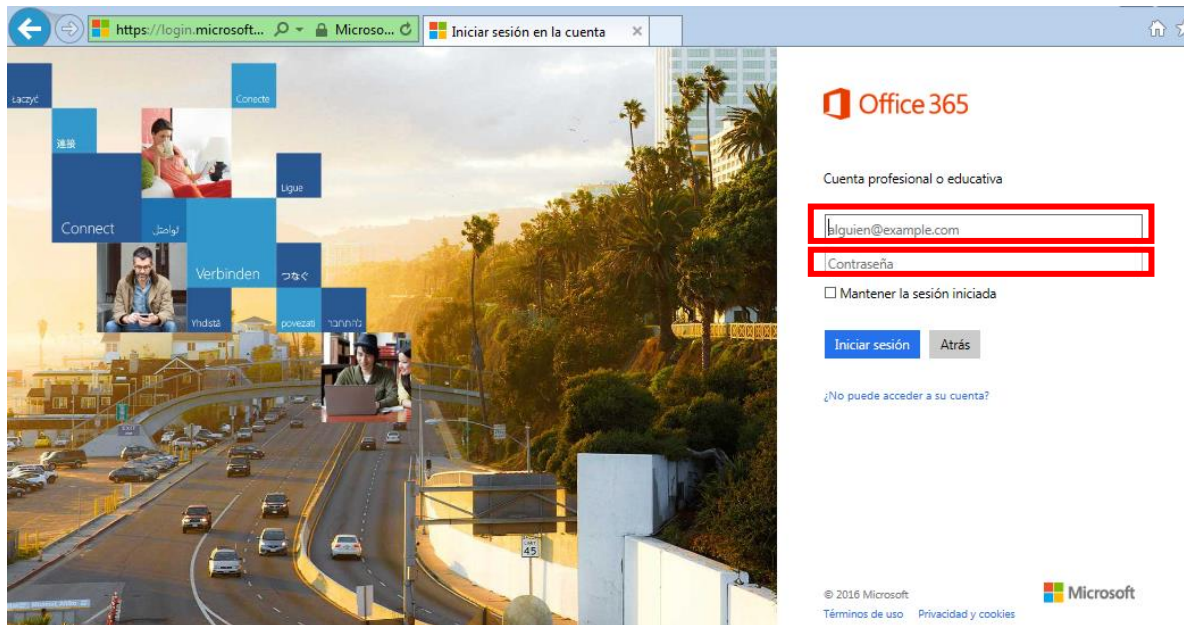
https://login.microsoft... Microso... Iniciar sesión en la cuenta

Łączyć
Conecte
連線
Ligue
Connect
تواصل
Verbinden
つなぐ
Yhdistä
povezati
להתחבר

45

Office 365

Cuenta profesional o educativa

alguien@example.com

Contraseña

☐ Mantener la sesión iniciada

Iniciar sesión Atrás

¿No puede acceder a su cuenta?

© 2016 Microsoft
Términos de uso Privacidad y cookies

Microsoft